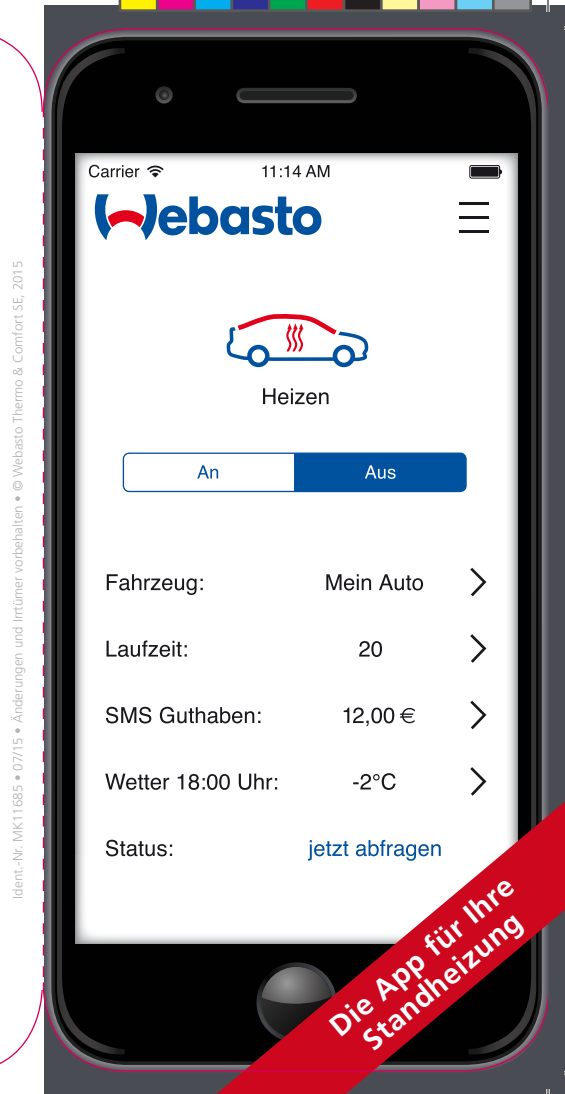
Ident.-Nr. MK11685 • 07/15 • Änderungen und Irrtümer vorbehalten • © Webasto Thermo & Comfort SE, 2015

Carrier 11:14 AM

Webasto

Heizen

An Aus

Fahrzeug: Mein Auto

Laufzeit: 20

SMS Guthaben: 12,00 €

Wetter 18:00 Uhr: -2°C

Status: jetzt abfragen

Die App für Ihre Standheizung